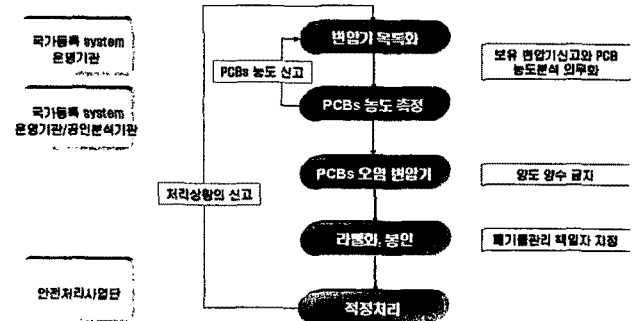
국가등록 system 운영기관

국가등록 system 운영기관/공인분석기관

안전처리사업단

PCBs 농도 신고

처리상황의 신고

변압기 목록화

PCBs 농도 측정

PCBs 오염 변압기

라벨화, 봉인

적정처리

보유 변압기신고와 PCB 농도분석 의무화

양도 양수 금지

폐기물관리 책임자 지정